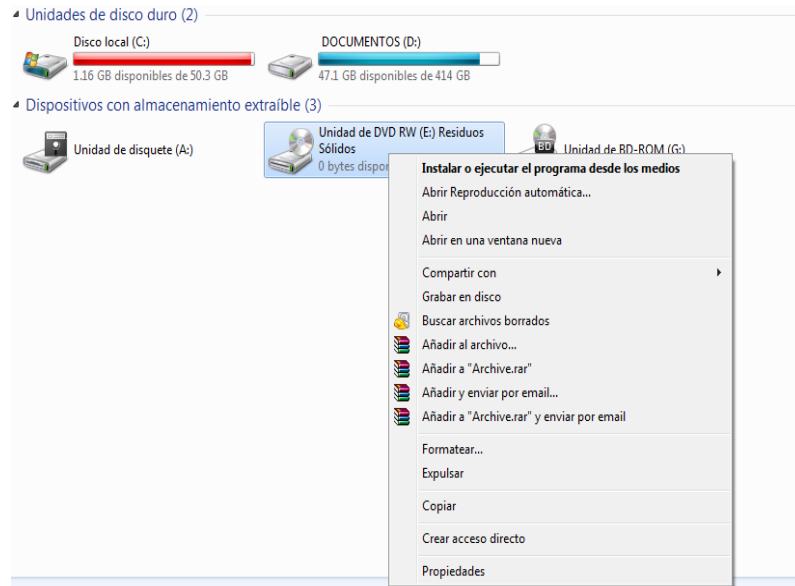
Unidades de disco duro (2)

Disco local (C:)
1.16 GB disponibles de 50.3 GB

DOCUMENTOS (D:)
47.1 GB disponibles de 414 GB

Dispositivos con almacenamiento extraíble (3)

Unidad de disquete (A:)

Unidad de DVD RW (E:) Residuos Sólidos
0 bytes dispon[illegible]

BD
Unidad de BD-ROM (G:)

Instalar o ejecutar el programa desde los medios
Abrir Reproducción automática...
Abrir
Abrir en una ventana nueva
Compartir con
Grabar en disco
Buscar archivos borrados
Añadir al archivo...
Añadir a "Archive.rar"
Añadir y enviar por email...
Añadir a "Archive.rar" y enviar por email
Formatear...
Expulsar
Copiar
Crear acceso directo
Propiedades